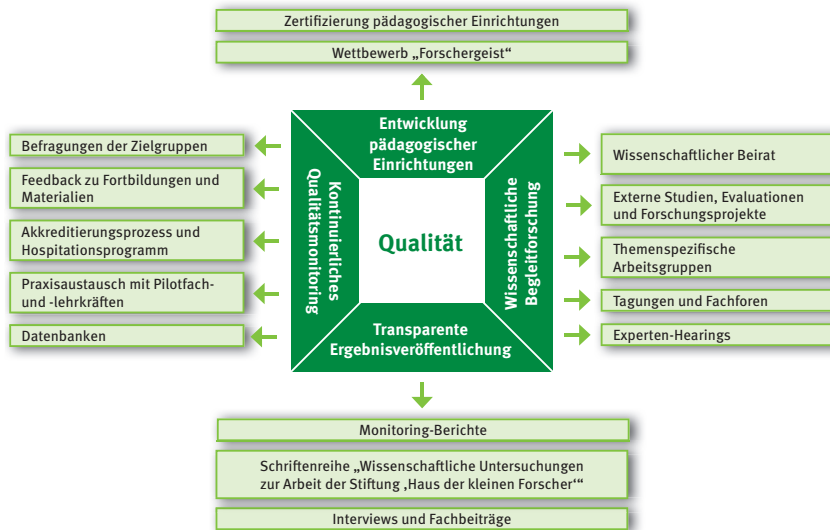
Zertifizierung pädagogischer Einrichtungen

Wettbewerb „Forschergeist“

Entwicklung pädagogischer Einrichtungen

Kontinuierliches Qualitätsmonitoring

Qualität

Wissenschaftliche Begleitforschung

Transparente Ergebnisveröffentlichung

Befragungen der Zielgruppen

Feedback zu Fortbildungen und Materialien

Akkreditierungsprozess und Hospitationsprogramm

Praxisaustausch mit Pilotfach- und -lehrkräften

Datenbanken

Wissenschaftlicher Beirat

Externe Studien, Evaluationen und Forschungsprojekte

Themenspezifische Arbeitsgruppen

Tagungen und Fachforen

Experten-Hearings

Monitoring-Berichte

Schriftenreihe „Wissenschaftliche Untersuchungen zur Arbeit der Stiftung ‚Haus der kleinen Forscher‘“

Interviews und Fachbeiträge